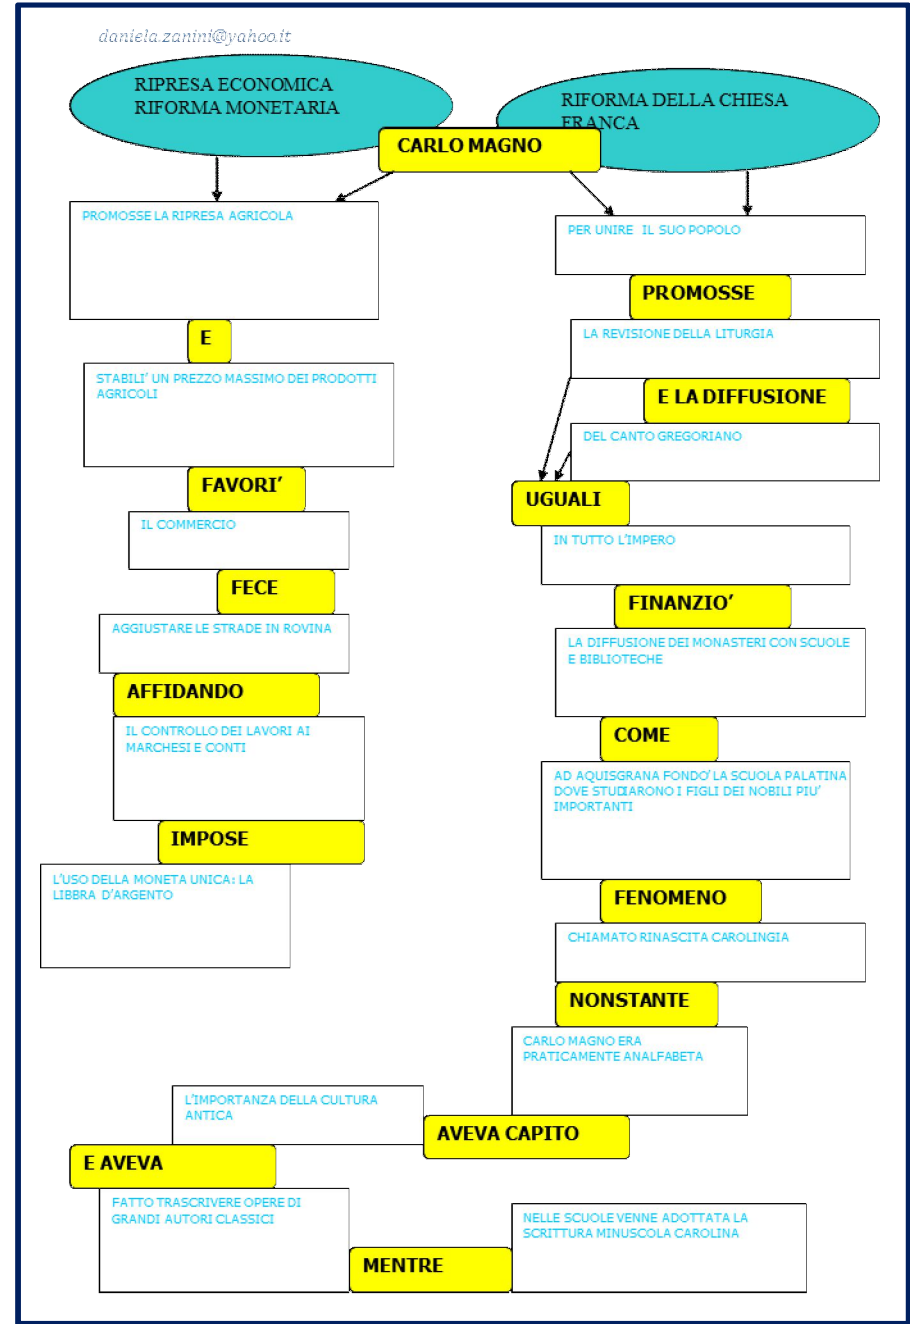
daniela.zanini@yahoo.it

RIPRESA ECONOMICA
RIFORMA MONETARIA

RIFORMA DELLA CHIESA FRANCA

CARLO MAGNO

PROMOSSE LA RIPRESA AGRICOLA

E

STABILI' UN PREZZO MASSIMO DEI PRODOTTI AGRICOLI

FAVORI'

IL COMMERCIO

FECE

AGGIUSTARE LE STRADE IN ROVINA

AFFIDANDO

IL CONTROLLO DEI LAVORI AI MARCHESI E CONTI

IMPOSE

L'USO DELLA MONETA UNICA: LA LIBBRA D'ARGENTO

PER UNIRE IL SUO POPOLO

PROMOSSE

LA REVISIONE DELLA LITURGIA

E LA DIFFUSIONE

DEL CANTO GREGORIANO

UGUALI

IN TUTTO L'IMPERO

FINANZIO'

LA DIFFUSIONE DEI MONASTERI CON SCUOLE E BIBLIOTECHE

COME

AD AQUISGRANA FONDO' LA SCUOLA PALATINA DOVE STUDIARONO I FIGLI DEI NOBILI PIU' IMPORTANTI

FENOMENO

CHIAMATO RINASCITA CAROLINGIA

NONSTANTE

CARLO MAGNO ERA PRATICAMENTE ANALFABETA

AVEVA CAPITO

L'IMPORTANZA DELLA CULTURA ANTICA

E AVEVA

FATTO TRASCRIVERE OPERE DI GRANDI AUTORI CLASSICI

MENTRE

NELLE SCUOLE VENNE ADOTTATA LA SCRITTURA MINUSCOLA CAROLINA